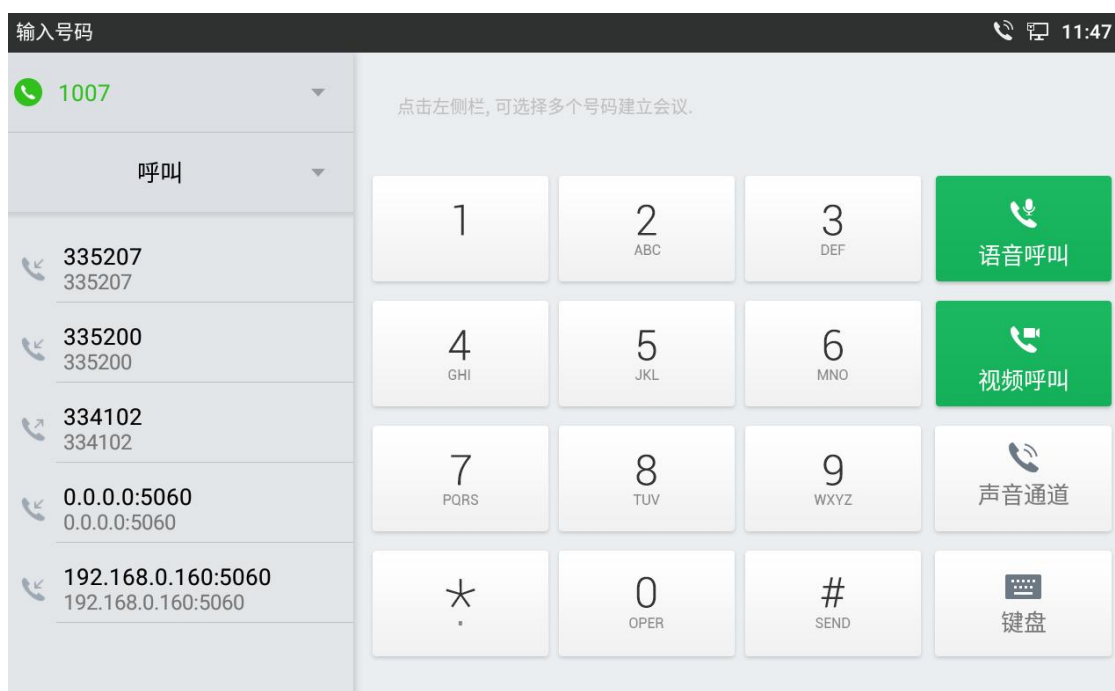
输入号码

11:47

1007

呼叫

335207
335207

335200
335200

334102
334102

0.0.0.0:5060
0.0.0.0:5060

192.168.0.160:5060
192.168.0.160:5060

点击左侧栏, 可选择多个号码建立会议.

1

2
ABC

3
DEF

语音呼叫

4
GHI

5
JKL

6
MNO

视频呼叫

7
PQRS

8
TUV

9
WXYZ

声音通道

*

0
OPER

#
SEND

键盘